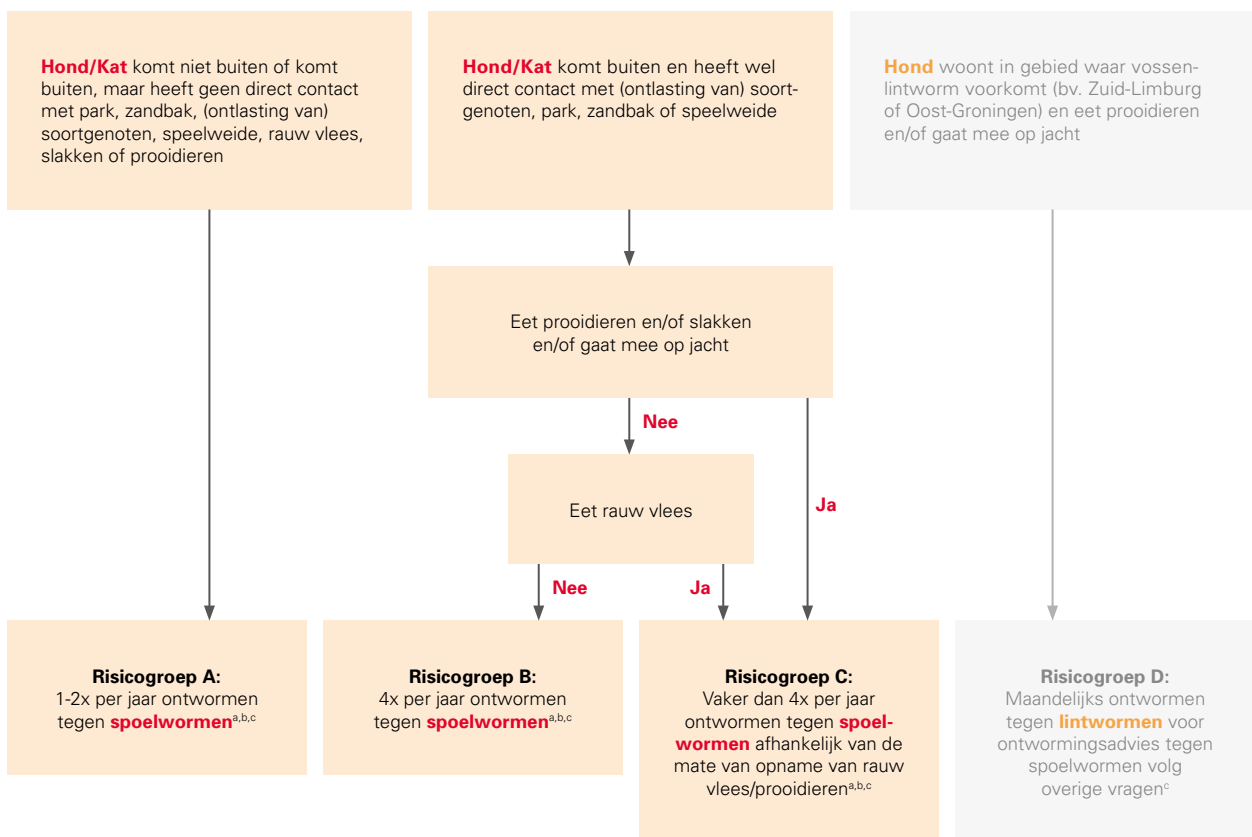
**Hond/Kat** komt niet buiten of komt buiten, maar heeft geen direct contact met park, zandbak, (ontlasting van) soortgenoten, speelweide, rauw vlees, slakken of prooidieren

**Hond/Kat** komt buiten en heeft wel direct contact met (ontlasting van) soortgenoten, park, zandbak of speelweide

**Hond** woont in gebied waar vossenlintworm voorkomt (bv. Zuid-Limburg of Oost-Groningen) en eet prooidieren en/of gaat mee op jacht

Eet prooidieren en/of slakken en/of gaat mee op jacht

Nee

Eet rauw vlees

Ja

Nee

Ja

**Risicogroep A:** 1-2x per jaar ontwormen tegen **spoelwormen**$^{a,b,c}$

**Risicogroep B:** 4x per jaar ontwormen tegen **spoelwormen**$^{a,b,c}$

**Risicogroep C:** Vaker dan 4x per jaar ontwormen tegen **spoelwormen** afhankelijk van de mate van opname van rauw vlees/prooidieren$^{a,b,c}$

**Risicogroep D:** Maandelijks ontwormen tegen **lintwormen** voor ontwormingsadvies tegen spoelwormen volg overige vragen$^{c}$